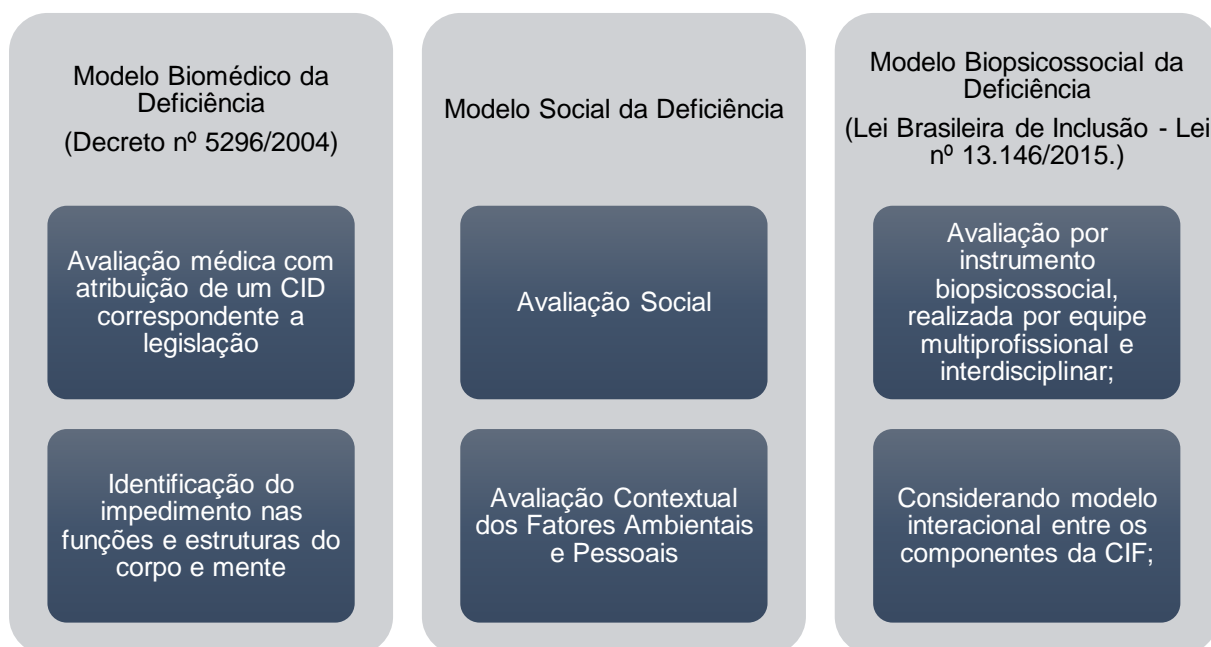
Modelo Biomédico da Deficiência
(Decreto nº 5296/2004)

Avaliação médica com atribuição de um CID correspondente a legislação

Identificação do impedimento nas funções e estruturas do corpo e mente

Modelo Social da Deficiência

Avaliação Social

Avaliação Contextual dos Fatores Ambientais e Pessoais

Modelo Biopsicossocial da Deficiência
(Lei Brasileira de Inclusão - Lei nº 13.146/2015.)

Avaliação por instrumento biopsicossocial, realizada por equipe multiprofissional e interdisciplinar;

Considerando modelo interacional entre os componentes da CIF;